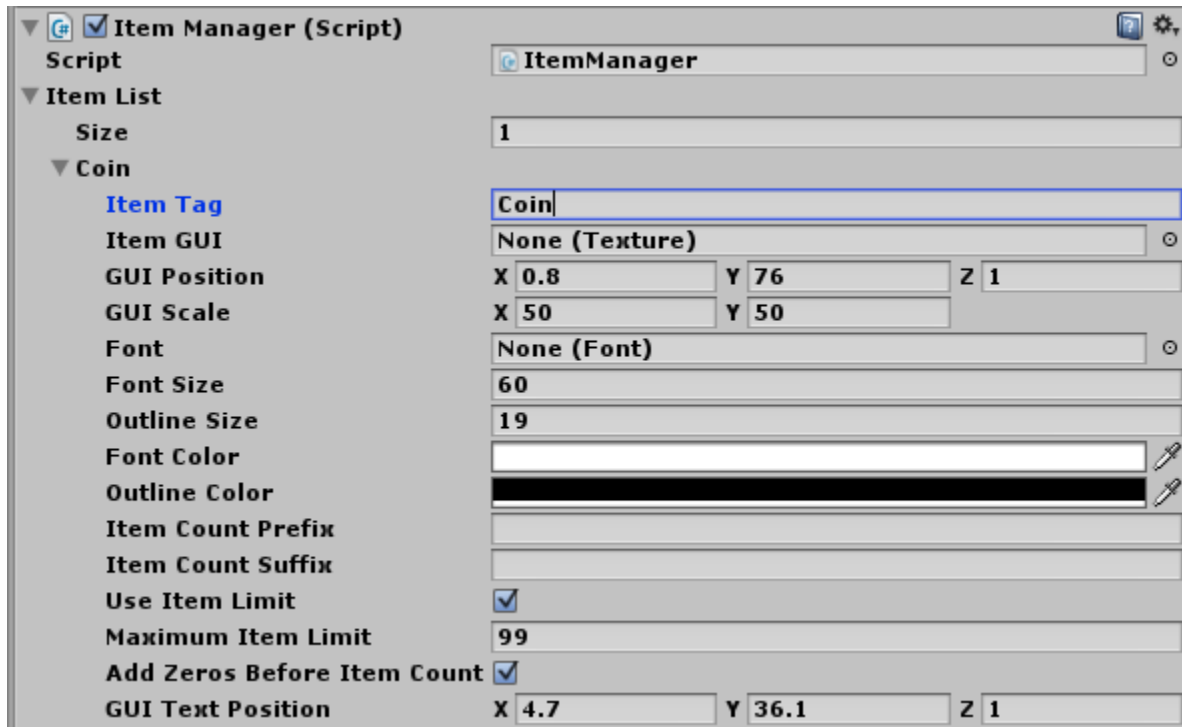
Item Manager (Script)

Script | ItemManager
Item List
Size | 1
Coin
Item Tag | Coin
Item GUI | None (Texture)
GUI Position | X 0.8 | Y 76 | Z 1
GUI Scale | X 50 | Y 50
Font | None (Font)
Font Size | 60
Outline Size | 19
Font Color
Outline Color
Item Count Prefix
Item Count Suffix
Use Item Limit
Maximum Item Limit | 99
Add Zeros Before Item Count
GUI Text Position | X 4.7 | Y 36.1 | Z 1